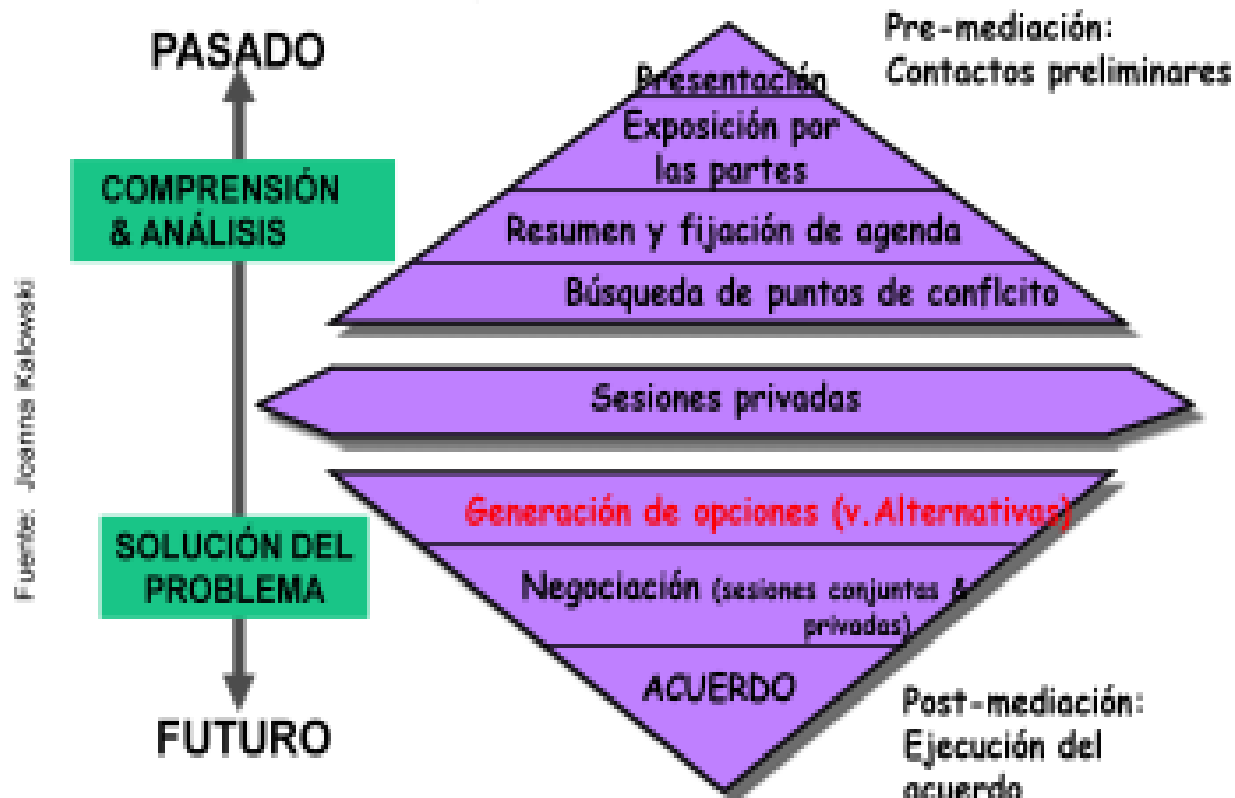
PASADO

COMPRENSIÓN & ANÁLISIS

SOLUCIÓN DEL PROBLEMA

FUTURO

Fuente: Joanna Kalowski

Pre-mediación: Contactos preliminares

Presentación

Exposición por las partes

Resumen y fijación de agenda

Búsqueda de puntos de conflcito

Sesiones privadas

Generación de opciones (v. Alternativas)

Negociación (sesiones conjuntas & privadas)

ACUERDO

Post-mediación: Ejecución del acuerdo